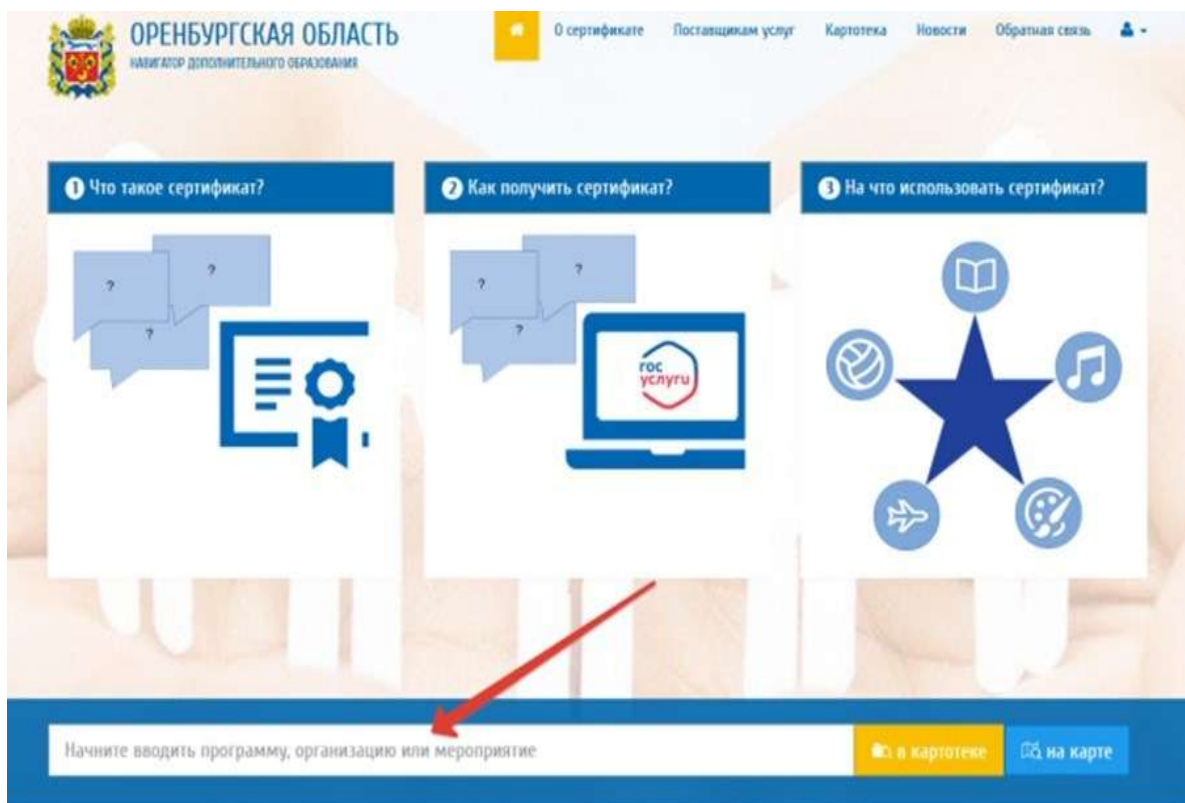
ОРЕНБУРГСКАЯ ОБЛАСТЬ
НАВИГАТОР ДОПОЛНИТЕЛЬНОГО ОБРАЗОВАНИЯ

О сертификате Поставщикам услуг Картотека Новости Обратная связь

1 Что такое сертификат?

?
?
?

2 Как получить сертификат?

?
?
?

гос услуги

3 На что использовать сертификат?

Начните вводить программу, организацию или мероприятие

в картотеке

на карте